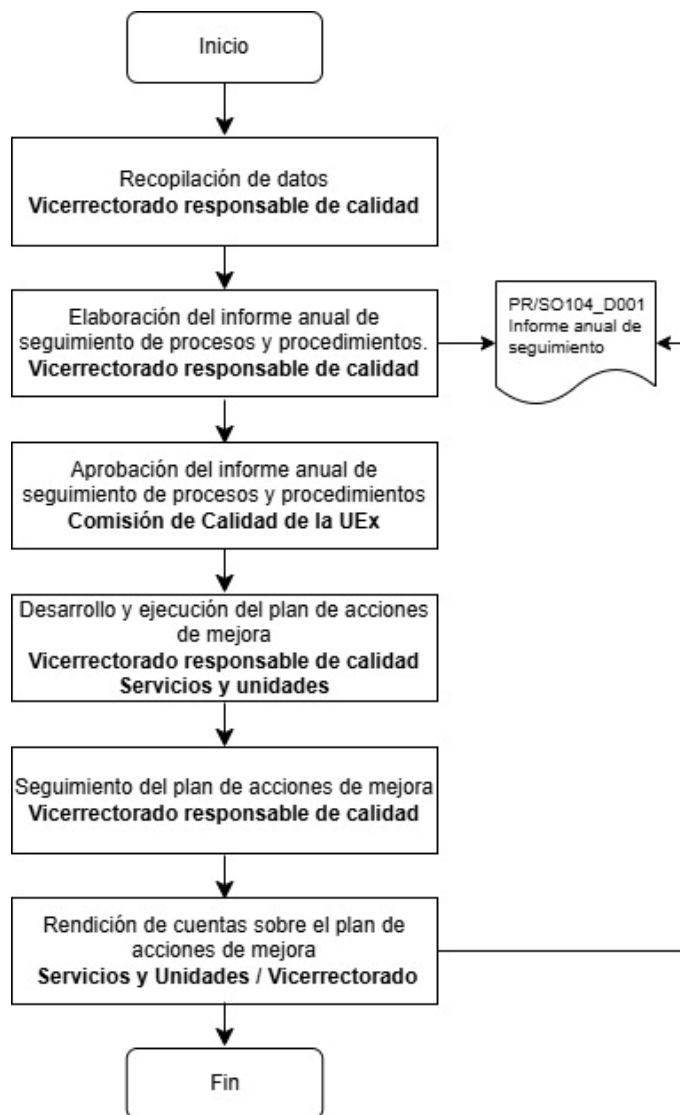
Inicio

Recopilación de datos
**Vicerrectorado responsable de calidad**

Elaboración del informe anual de seguimiento de procesos y procedimientos.
**Vicerrectorado responsable de calidad**

PR/SO104_D001
Informe anual de seguimiento

Aprobación del informe anual de seguimiento de procesos y procedimientos
**Comisión de Calidad de la UEx**

Desarrollo y ejecución del plan de acciones de mejora
**Vicerrectorado responsable de calidad**
**Servicios y unidades**

Seguimiento del plan de acciones de mejora
**Vicerrectorado responsable de calidad**

Rendición de cuentas sobre el plan de acciones de mejora
**Servicios y Unidades / Vicerrectorado**

Fin